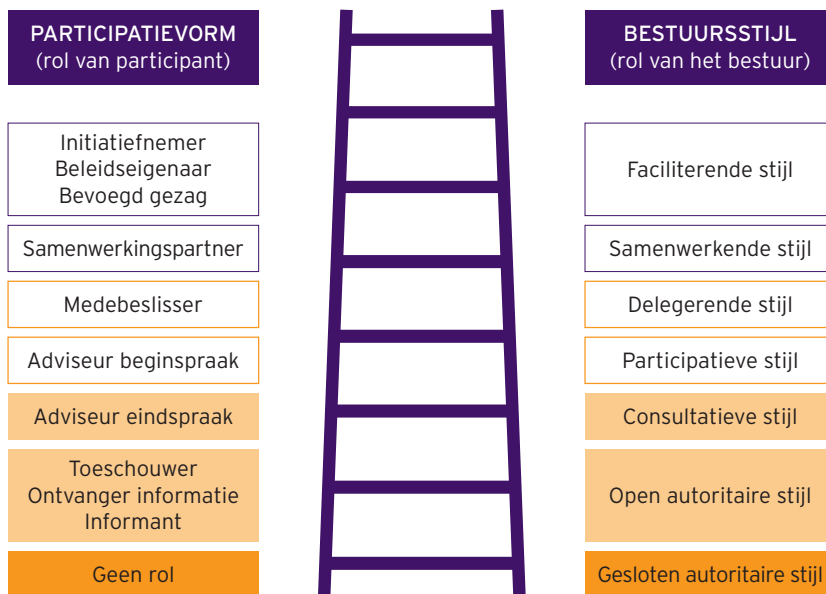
PARTICIPATIEVORM
(rol van participant)

Initiatiefnemer
Beleidseigenaar
Bevoegd gezag

Samenwerkingspartner

Medebeslisser

Adviseur beginspraak

Adviseur eindspraak

Toeschouwer
Ontvanger informatie
Informant

Geen rol

BESTUURSSTIJL
(rol van het bestuur)

Faciliterende stijl

Samenwerkende stijl

Delegerende stijl

Participatieve stijl

Consultatieve stijl

Open autoritaire stijl

Gesloten autoritaire stijl